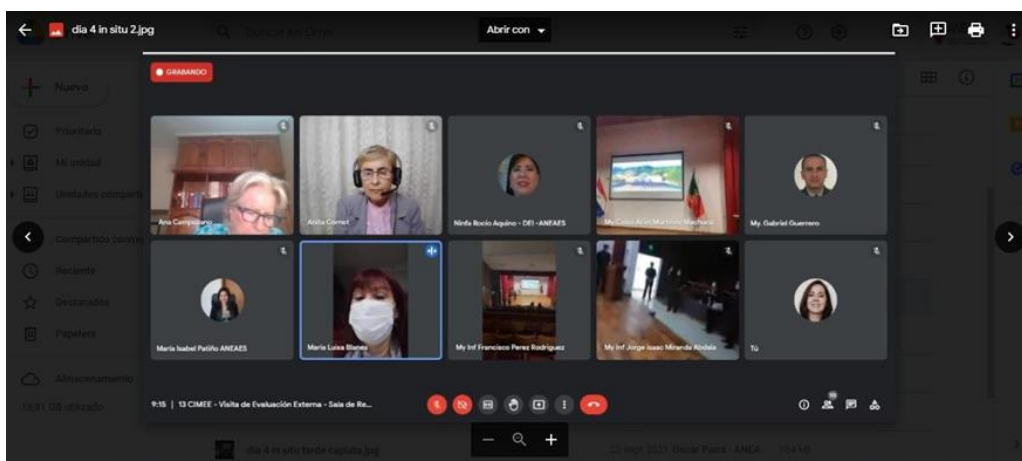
dia 4 in situ 2.jpg

Buscar en Drive

Abrir con

Nuevo

Prioritario

Mi unidad

Unidades compartidas

Compartido conmigo

Reciente

Destacados

Papelera

Almacenamiento

15,81 GB utilizado

GRABANDO

Ana Campagnano

Anita Cornet

Nirda Rocio Aquino - DEI - ANEAES

My Cnel Av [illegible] Martinez Machuca

My. Gabriel Guerrero

Maria Isabel Patiño ANEAES

Maria Luisa Blanes

My Inf Francisco Perez Rodriguez

My Inf Jorge Isaac Miranda Abdala

Tú

9:15 | 13 CIMEE - Visita de Evaluación Externa - Sala de Re...

dia 4 in situ tarde capilla.jpg

20 sept 2021 Oscar Paiva ANCA

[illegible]